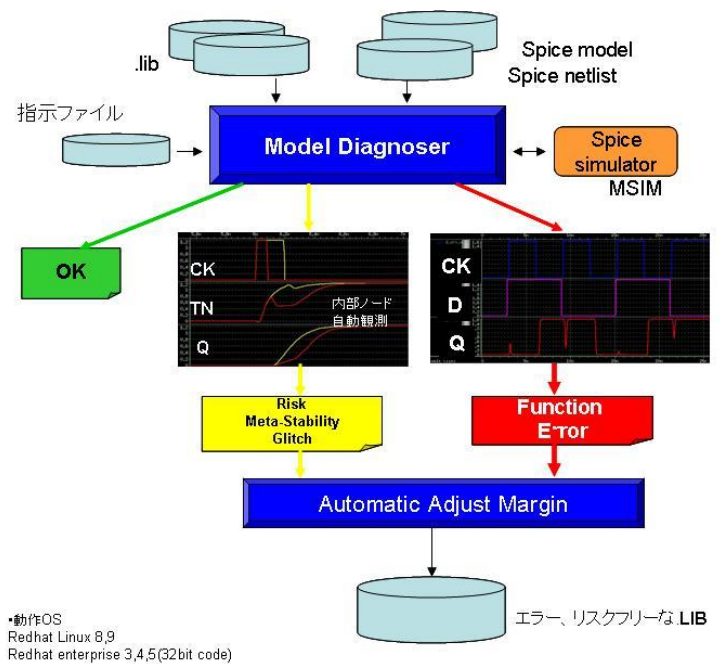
.lib

Spice model
Spice netlist

指示ファイル

Model Diagnoser

Spice simulator
MSIM

OK

CK
TN
Q
内部ノード
自動観測

CK
D
Q

Risk
Meta-Stability
Glitch

Function
Error

Automatic Adjust Margin

エラー、リスクフリーな.LIB

•動作OS
Redhat Linux 8,9
Redhat enterprise 3,4,5(32bit code)